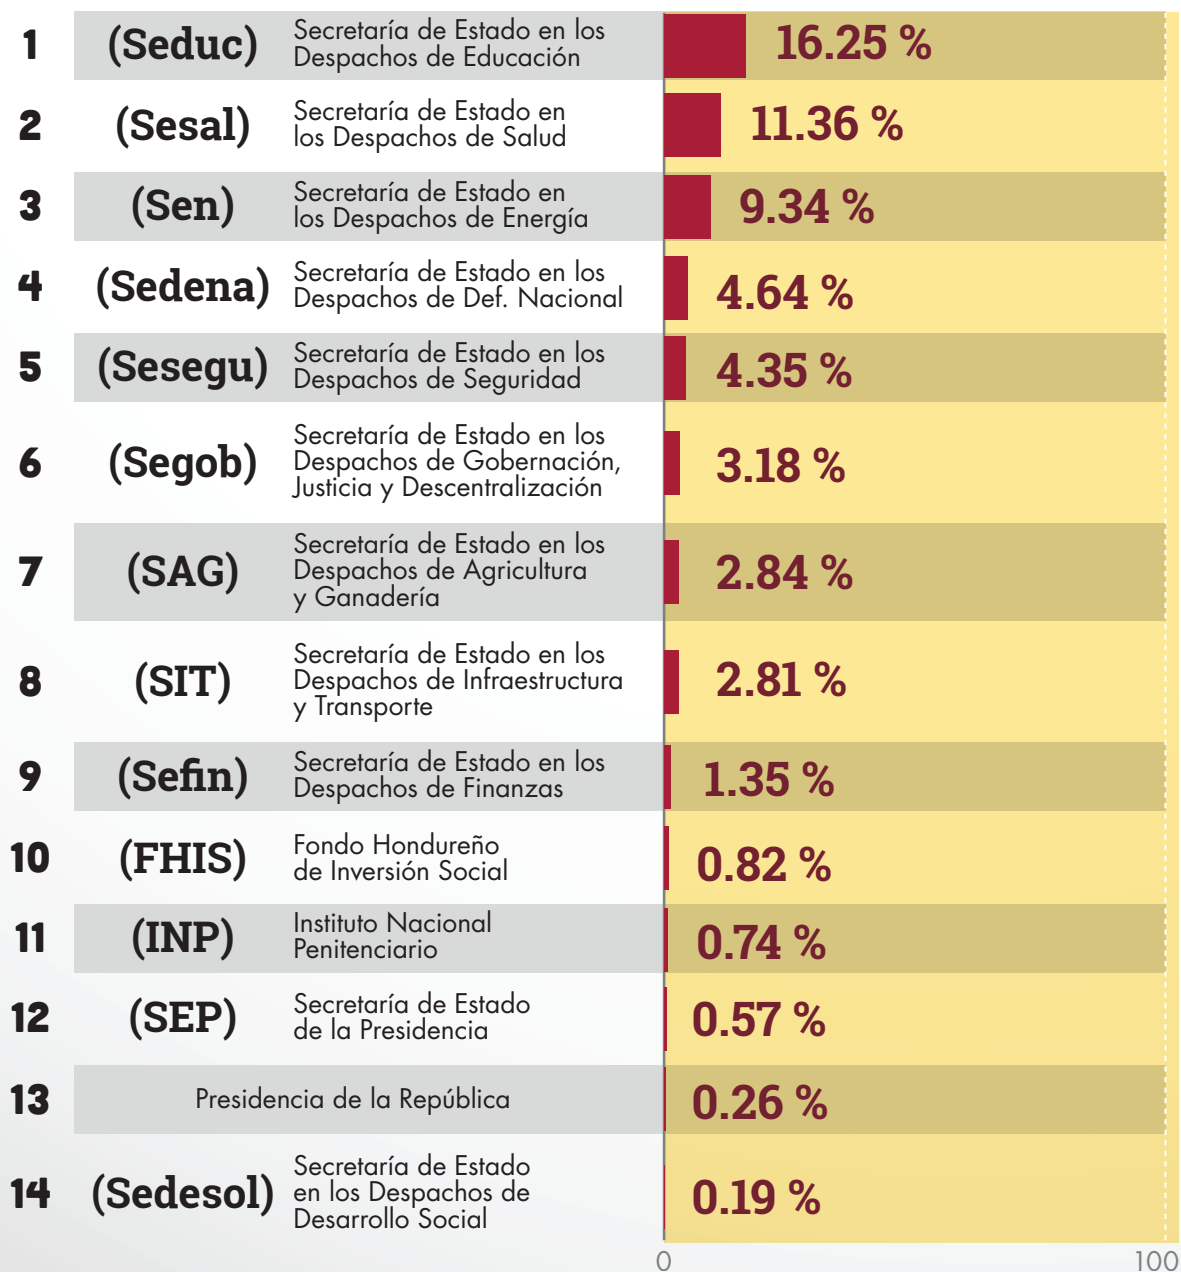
| | | | |
|---|---|---|---|
| 1 | (Seduc) | Secretaría de Estado en los Despachos de Educación | 16.25 % |
| 2 | (Sesal) | Secretaría de Estado en los Despachos de Salud | 11.36 % |
| 3 | (Sen) | Secretaría de Estado en los Despachos de Energía | 9.34 % |
| 4 | (Sedena) | Secretaría de Estado en los Despachos de Def. Nacional | 4.64 % |
| 5 | (Sesegu) | Secretaría de Estado en los Despachos de Seguridad | 4.35 % |
| 6 | (Segob) | Secretaría de Estado en los Despachos de Gobernación, Justicia y Descentralización | 3.18 % |
| 7 | (SAG) | Secretaría de Estado en los Despachos de Agricultura y Ganadería | 2.84 % |
| 8 | (SIT) | Secretaría de Estado en los Despachos de Infraestructura y Transporte | 2.81 % |
| 9 | (Sefin) | Secretaría de Estado en los Despachos de Finanzas | 1.35 % |
| 10 | (FHIS) | Fondo Hondureño de Inversión Social | 0.82 % |
| 11 | (INP) | Instituto Nacional Penitenciario | 0.74 % |
| 12 | (SEP) | Secretaría de Estado de la Presidencia | 0.57 % |
| 13 | | Presidencia de la República | 0.26 % |
| 14 | (Sedesol) | Secretaría de Estado en los Despachos de Desarrollo Social | 0.19 % |

0 100